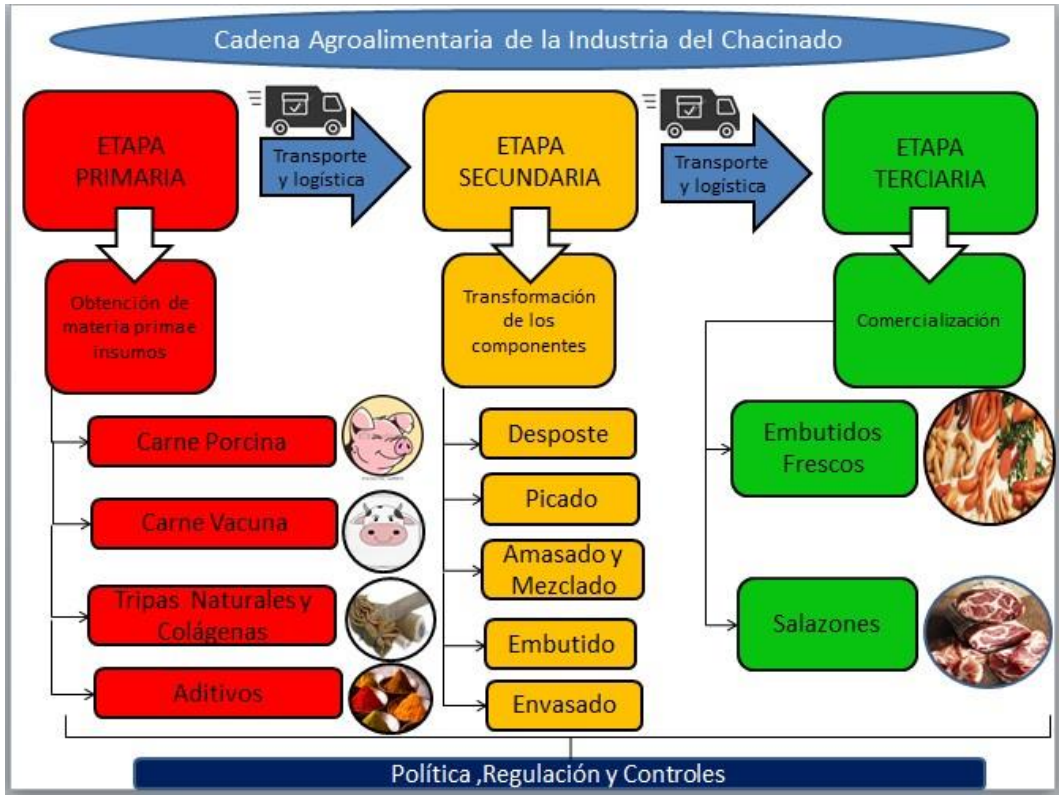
Cadena Agroalimentaria de la Industria del Chacinado

ETAPA PRIMARIA

Transporte y logística

ETAPA SECUNDARIA

Transporte y logística

ETAPA TERCIARIA

Obtención de materia primae insumos

Carne Porcina

Carne Vacuna

Tripas Naturales y Colágenas

Aditivos

Transformación de los componentes

Desposte

Picado

Amasado y Mezclado

Embutido

Envasado

Comercialización

Embutidos Frescos

Salazones

Política ,Regulación y Controles